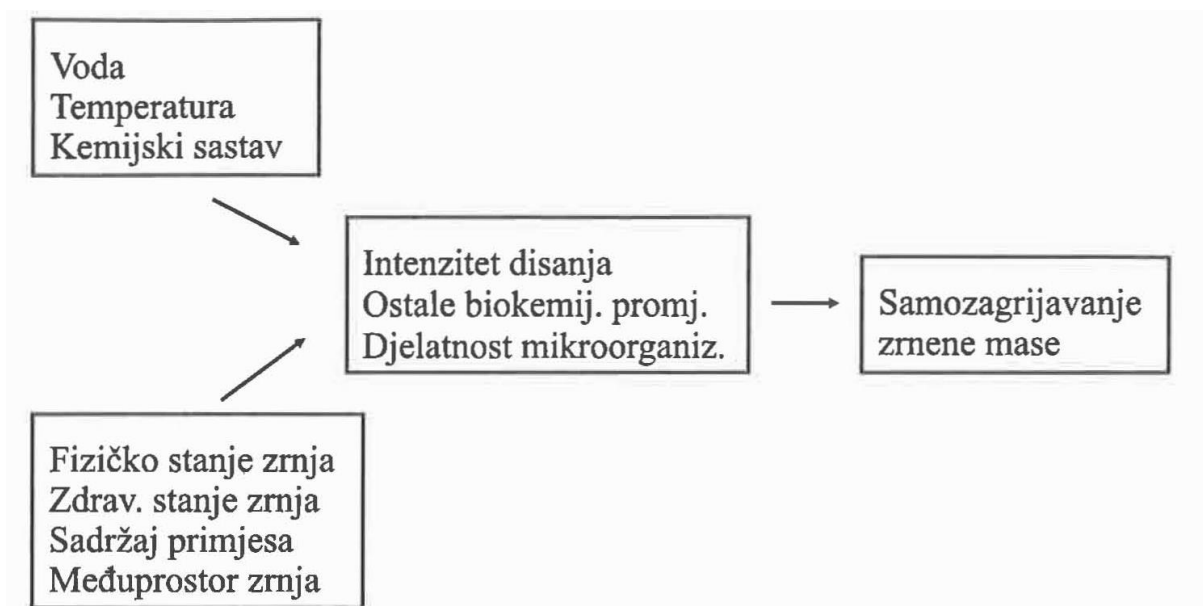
Voda
Temperatura
Kemijski sastav

Intenzitet disanja
Ostale biokemij. promj.
Djelatnost mikroorganiz.

Samozagrijavanje
zrnene mase

Fizičko stanje zrnja
Zdrav. stanje zrnja
Sadržaj primjesa
Međuprostor zrnja